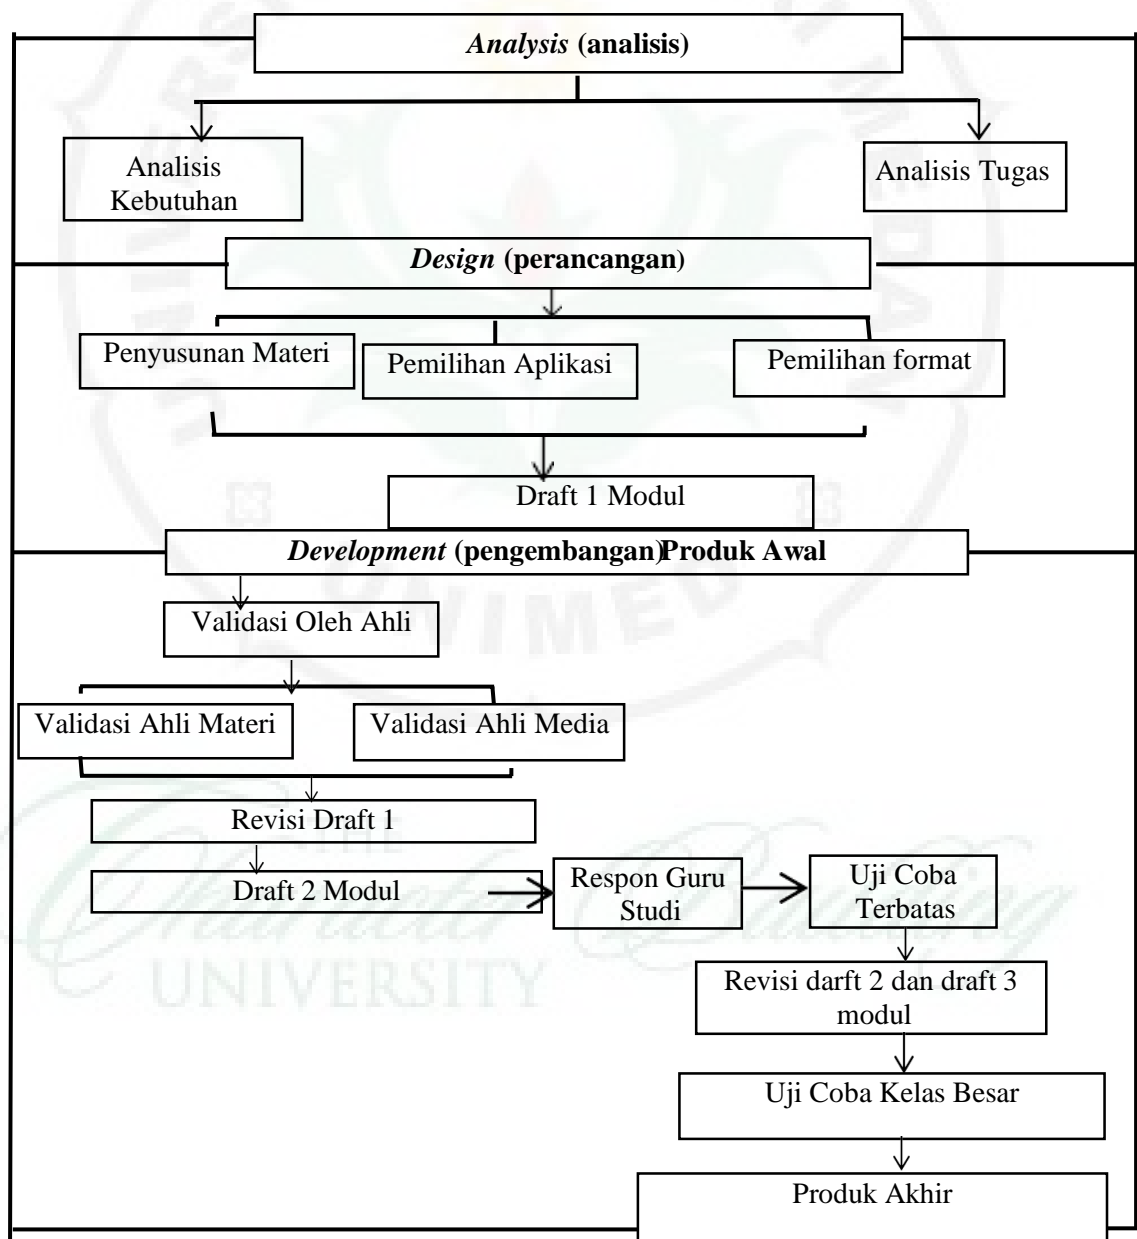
*Analysis* (analisis)

Analisis Kebutuhan

Analisis Tugas

*Design* (perancangan)

Penyusunan Materi

Pemilihan Aplikasi

Pemilihan format

Draft 1 Modul

*Development* (pengembangan)Produk Awal

Validasi Oleh Ahli

Validasi Ahli Materi

Validasi Ahli Media

Revisi Draft 1

Draft 2 Modul

Respon Guru Studi

Uji Coba Terbatas

Revisi darft 2 dan draft 3 modul

Uji Coba Kelas Besar

Produk Akhir

UNIVERSITY